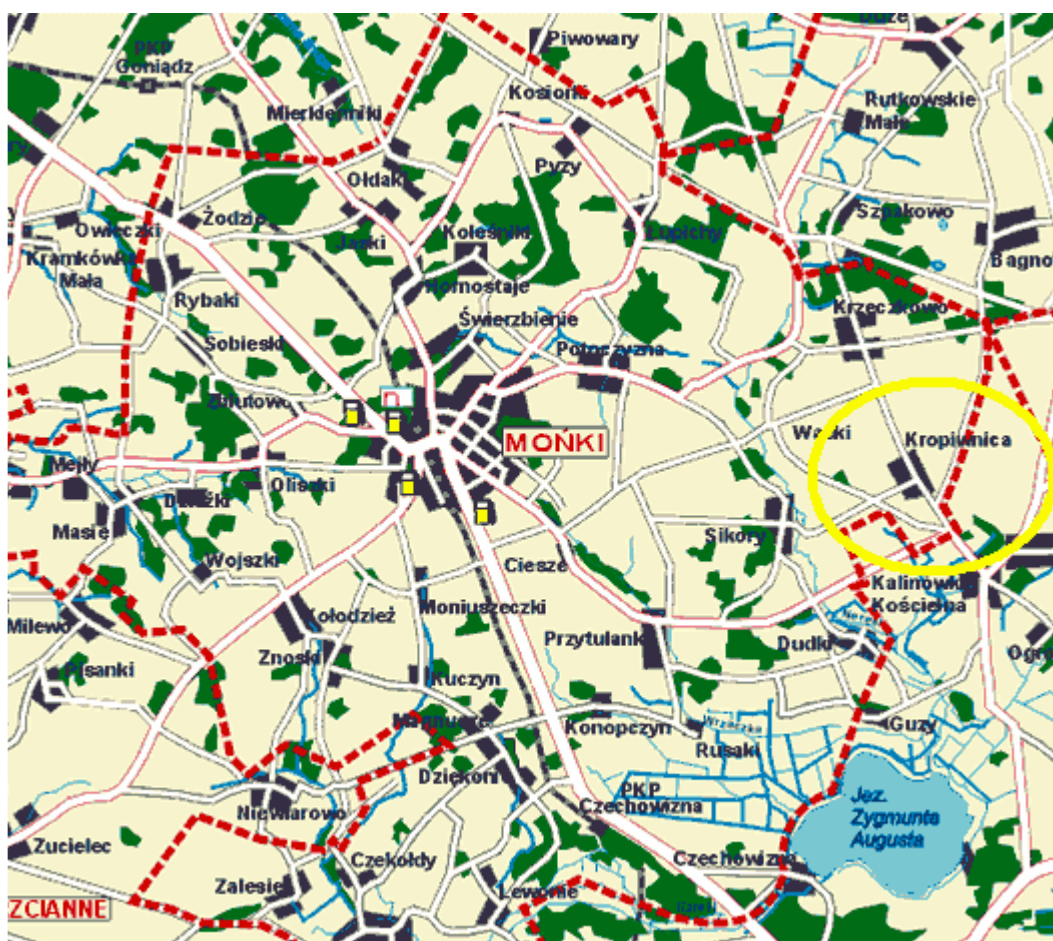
PKP Goniądz
Piwowary
Kosiorki
Rutkowskie Małe
Mierkienniki
Pyzy
Ołdaki
Szpakowo
Żodzie
Owieczki
Jaski
Koleśniki
Łupichy
Bagno
Kramkówka Mała
Rybaki
Hornostaje
Krzeczkowo
Sobieski
Świerzbienie
Potoczyzna
Zblutowo
Waśki
Kropiwnica
MOŃKI
Mejły
Oliszki
Masie
Dziecki
Sikory
Ciesze
Wojszki
Kalinówka Kościelna
Milewo
Kołodzież
Moniuszeczki
Przytulanka
Dudki
Pisanki
Znoski
Ogr
Kuczyn
Konopczyn
Guzy
Rusaki
Dziękoń
PKP Czechowizna
Jez. Zygmunta Augusta
Niewiarowo
Zucielec
Czekołdy
Czechowizna
Zalesie
Lewonie
ZCIANNE